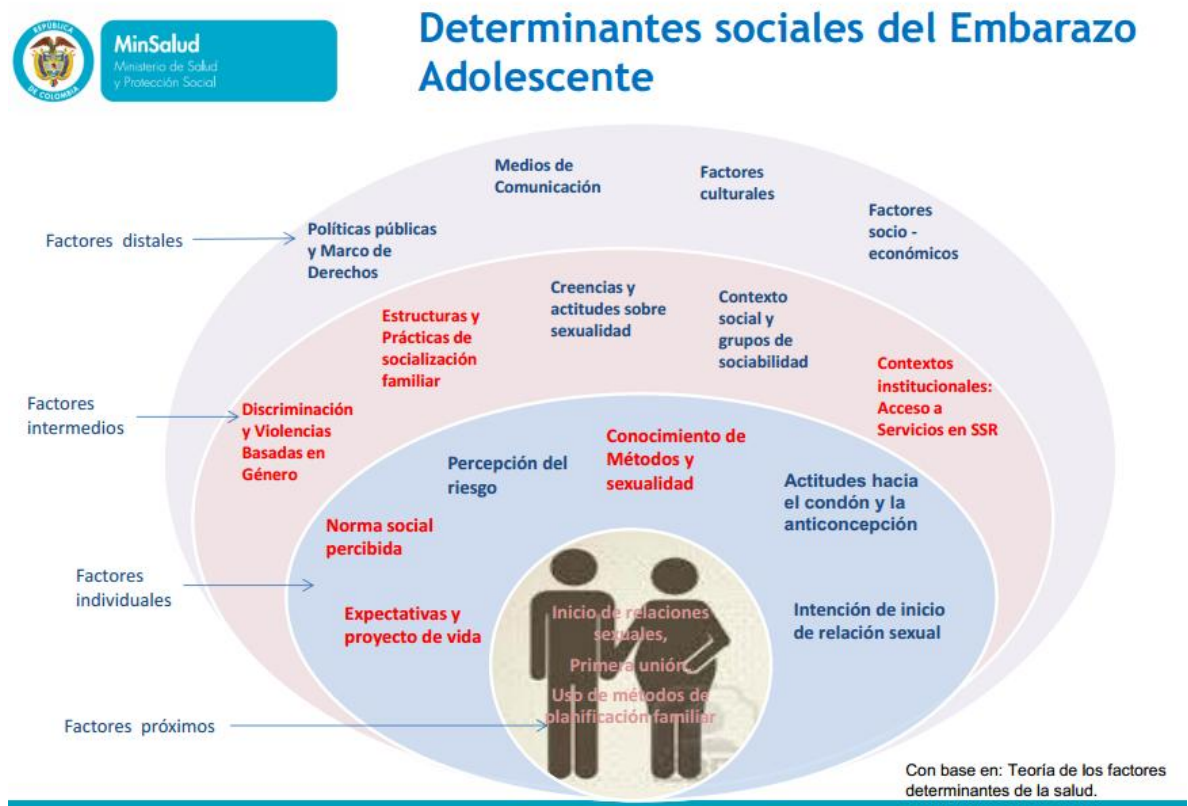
REPÚBLICA DE COLOMBIA

MinSalud
Ministerio de Salud y Protección Social

Determinantes sociales del Embarazo Adolescente

Factores distales

Medios de Comunicación

Factores culturales

Factores socio - económicos

Políticas públicas y Marco de Derechos

Creencias y actitudes sobre sexualidad

Contexto social y grupos de sociabilidad

Estructuras y Prácticas de socialización familiar

Factores intermedios

Discriminación y Violencias Basadas en Género

Contextos institucionales: Acceso a Servicios en SSR

Conocimiento de Métodos y sexualidad

Percepción del riesgo

Actitudes hacia el condón y la anticoncepción

Norma social percibida

Factores individuales

Expectativas y proyecto de vida

Inicio de relaciones sexuales,

Primera unión,

Uso de métodos de planificación familiar

Intención de inicio de relación sexual

Factores próximos

Con base en: Teoría de los factores determinantes de la salud.